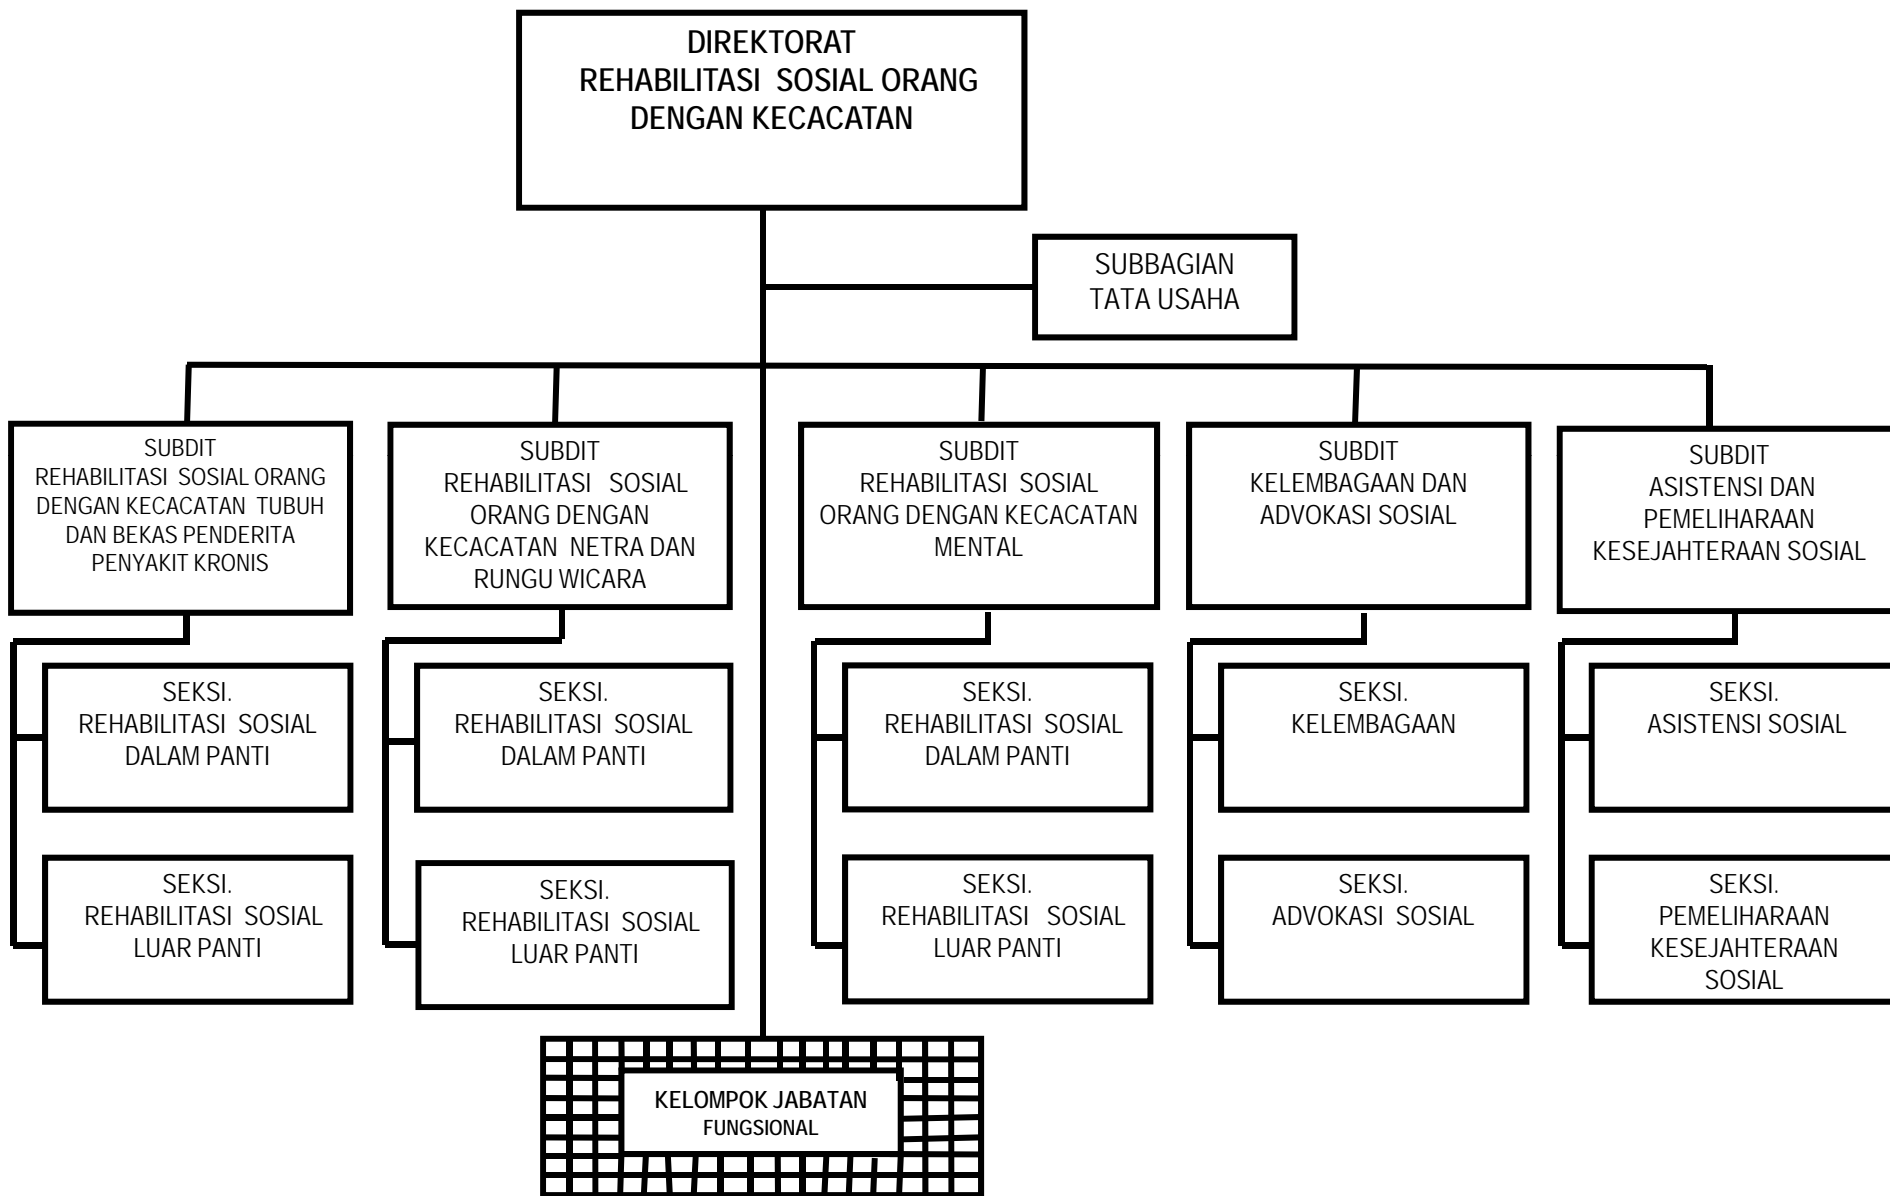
DIREKTORAT
REHABILITASI SOSIAL ORANG DENGAN KECACATAN

SUBBAGIAN
TATA USAHA

SUBDIT
REHABILITASI SOSIAL ORANG DENGAN KECACATAN TUBUH DAN BEKAS PENDERITA PENYAKIT KRONIS

SEKSI.
REHABILITASI SOSIAL DALAM PANTI

SEKSI.
REHABILITASI SOSIAL LUAR PANTI

SUBDIT
REHABILITASI SOSIAL ORANG DENGAN KECACATAN NETRA DAN RUNGU WICARA

SEKSI.
REHABILITASI SOSIAL DALAM PANTI

SEKSI.
REHABILITASI SOSIAL LUAR PANTI

SUBDIT
REHABILITASI SOSIAL ORANG DENGAN KECACATAN MENTAL

SEKSI.
REHABILITASI SOSIAL DALAM PANTI

SEKSI.
REHABILITASI SOSIAL LUAR PANTI

SUBDIT
KELEMBAGAAN DAN ADVOKASI SOSIAL

SEKSI.
KELEMBAGAAN

SEKSI.
ADVOKASI SOSIAL

SUBDIT
ASISTENSI DAN PEMELIHARAAN KESEJAHTERAAN SOSIAL

SEKSI.
ASISTENSI SOSIAL

SEKSI.
PEMELIHARAAN KESEJAHTERAAN SOSIAL

KELOMPOK JABATAN
FUNGSIONAL